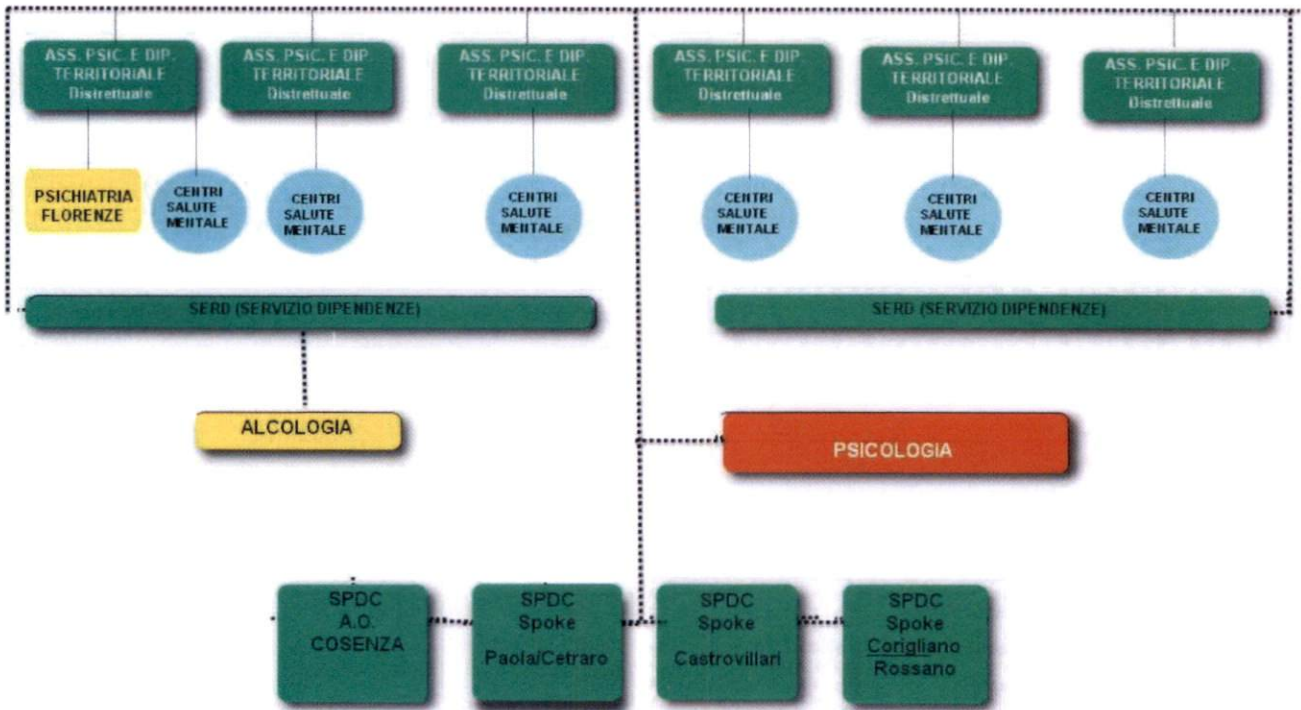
ASS. PSIC. E DIP. TERRITORIALE Distrettuale

ASS. PSIC. E DIP. TERRITORIALE Distrettuale

ASS. PSIC. E DIP. TERRITORIALE Distrettuale

ASS. PSIC. E DIP. TERRITORIALE Distrettuale

ASS. PSIC. E DIP. TERRITORIALE Distrettuale

ASS. PSIC. E DIP. TERRITORIALE Distrettuale

PSICHIATRIA FLORENZE

CENTRI SALUTE MENTALE

CENTRI SALUTE MENTALE

CENTRI SALUTE MENTALE

CENTRI SALUTE MENTALE

CENTRI SALUTE MENTALE

CENTRI SALUTE MENTALE

SERD (SERVIZIO DIPENDENZE)

SERD (SERVIZIO DIPENDENZE)

ALCOLOGIA

PSICOLOGIA

SPDC A.O. COSENZA

SPDC Spoke Paola/Cetraro

SPDC Spoke Castrovillari

SPDC Spoke Corigliano Rossano